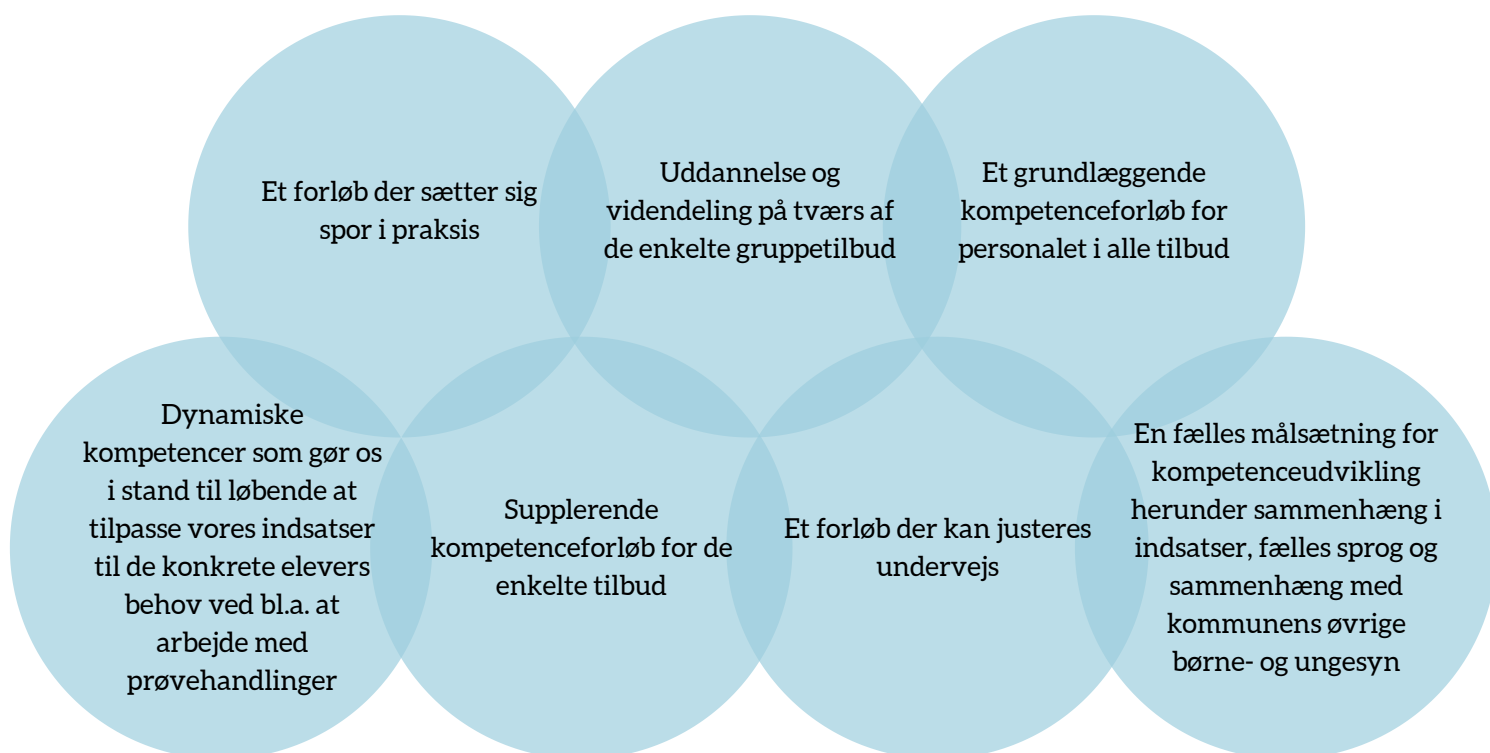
Et forløb der sætter sig spor i praksis

Uddannelse og videndeling på tværs af de enkelte gruppetilbud

Et grundlæggende kompetenceforløb for personalet i alle tilbud

Dynamiske kompetencer som gør os i stand til løbende at tilpasse vores indsatser til de konkrete elevers behov ved bl.a. at arbejde med prøvehandlinger

Supplerende kompetenceforløb for de enkelte tilbud

Et forløb der kan justeres undervejs

En fælles målsætning for kompetenceudvikling herunder sammenhæng i indsatser, fælles sprog og sammenhæng med kommunens øvrige børne- og ungesyn